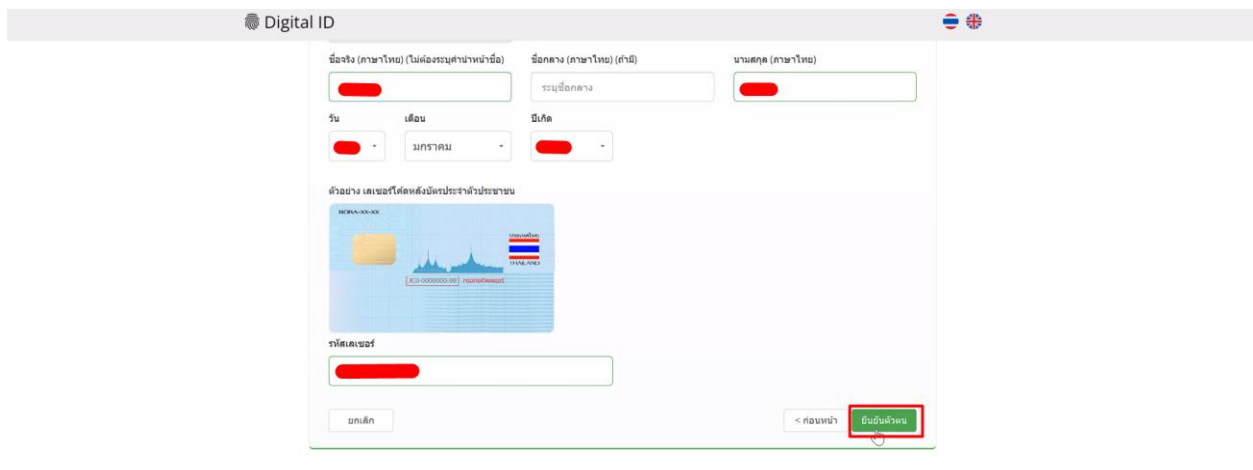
Digital ID

ชื่อจริง (ภาษาไทย) (ไม่ต้องระบุคำนำหน้าชื่อ)

ชื่อกลาง (ภาษาไทย) (ถ้ามี)

ระบุชื่อกลาง

นามสกุล (ภาษาไทย)

วัน

เดือน

มกราคม

ปีเกิด

ตัวอย่าง เลเซอร์โค้ดหลังบัตรประจำตัวประชาชน

JC0-0000000-00

THAILAND

รหัสเลเซอร์

ยกเลิก

< ก่อนหน้า

ยืนยันตัวตน